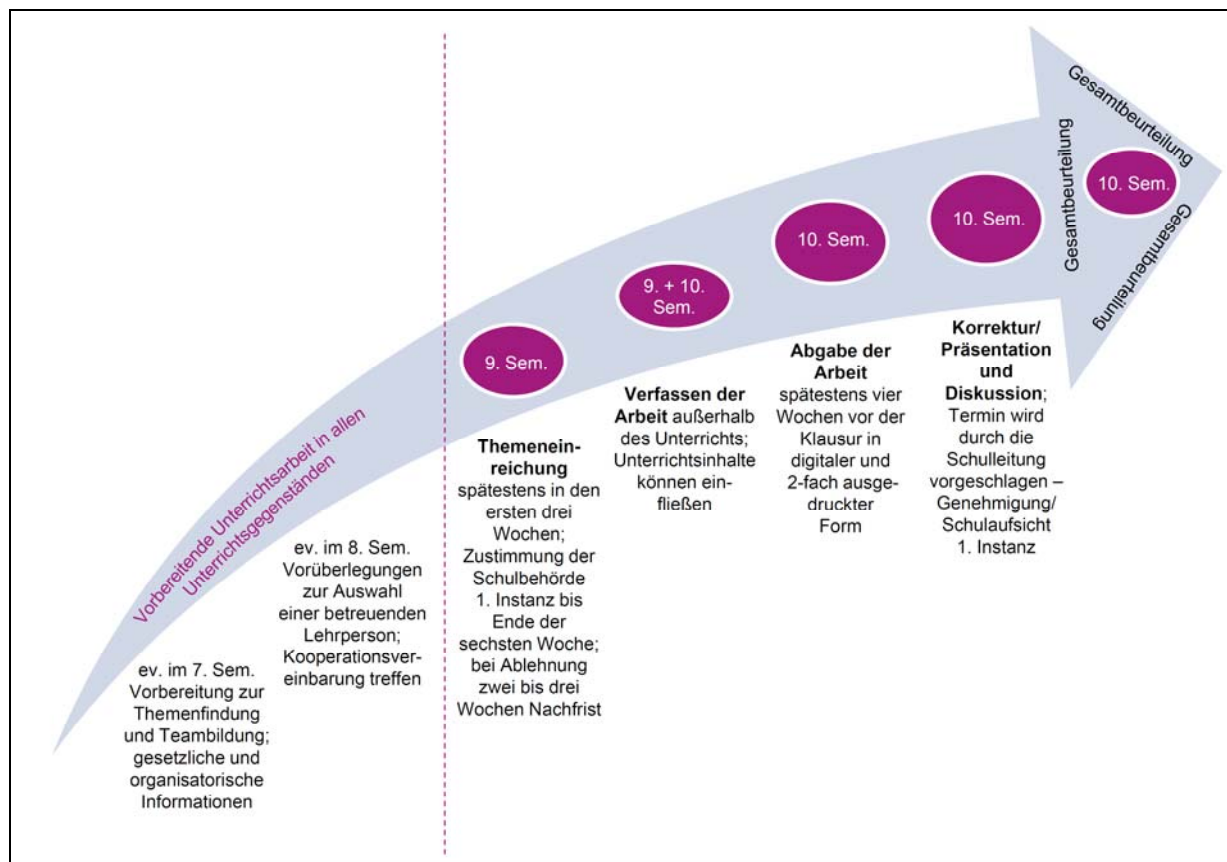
Vorbereitende Unterrichtsarbeit in allen Unterrichtsgegenständen

ev. im 7. Sem. Vorbereitung zur Themenfindung und Teambildung; gesetzliche und organisatorische Informationen

ev. im 8. Sem. Vorüberlegungen zur Auswahl einer betreuenden Lehrperson; Kooperationsvereinbarung treffen

9. Sem.

**Themeneinreichung** spätestens in den ersten drei Wochen; Zustimmung der Schulbehörde 1. Instanz bis Ende der sechsten Woche; bei Ablehnung zwei bis drei Wochen Nachfrist

9. + 10. Sem.

**Verfassen der Arbeit** außerhalb des Unterrichts; Unterrichtsinhalte können einfließen

10. Sem.

**Abgabe der Arbeit** spätestens vier Wochen vor der Klausur in digitaler und 2-fach ausgedruckter Form

10. Sem.

**Korrektur/ Präsentation und Diskussion**; Termin wird durch die Schulleitung vorgeschlagen – Genehmigung/ Schulaufsicht 1. Instanz

Gesamtbeurteilung

10. Sem.

Gesamtbeurteilung

Gesamtbeurteilung